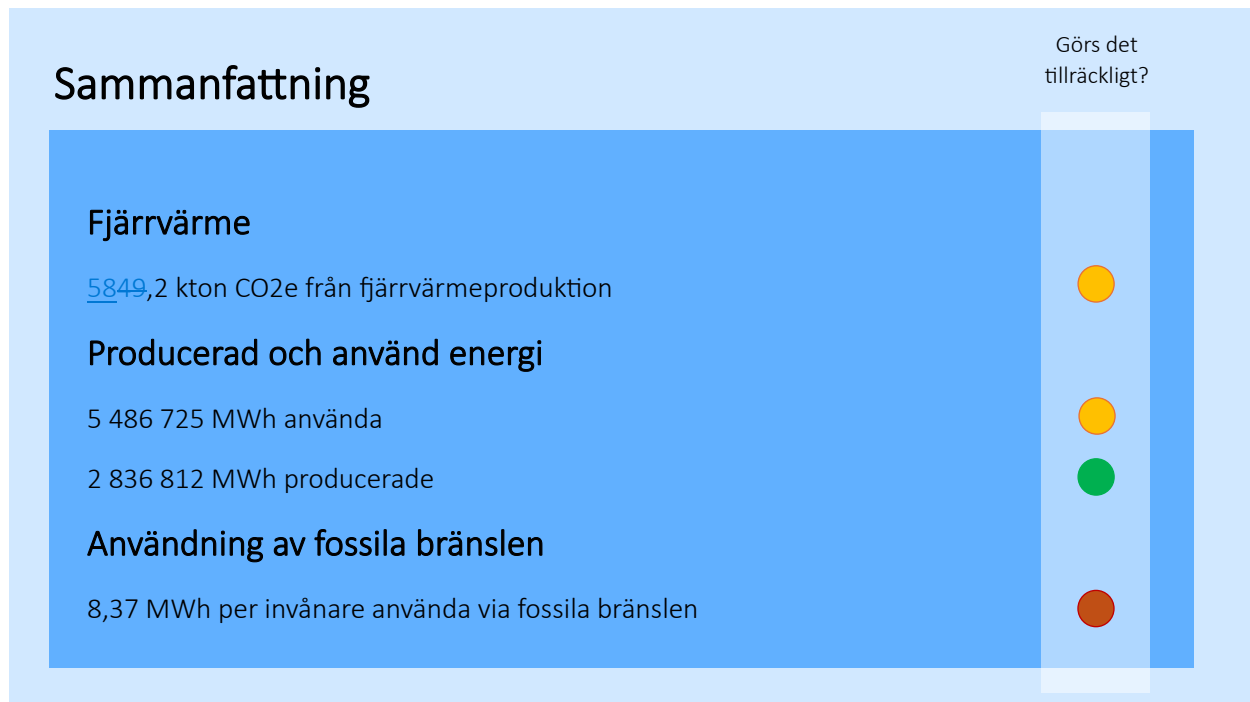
Sammanfattning

Görs det tillräckligt?

Fjärrvärme

5849,2 kton CO2e från fjärrvärmeproduktion

Producerad och använd energi

5 486 725 MWh använda

2 836 812 MWh producerade

Användning av fossila bränslen

8,37 MWh per invånare använda via fossila bränslen